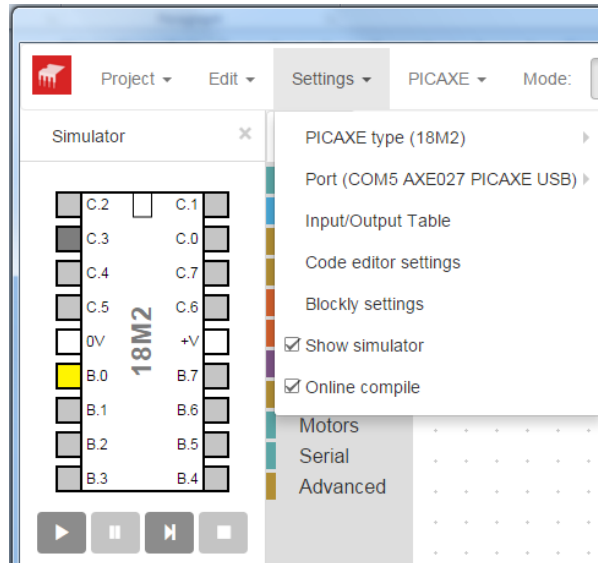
Project ▾ Edit ▾ Settings ▾ PICAXE ▾ Mode:

Simulator ×

PICAXE type (18M2)
Port (COM5 AXE027 PICAXE USB)
Input/Output Table
Code editor settings
Blockly settings
☑ Show simulator
☑ Online compile

C.2 C.1
C.3 C.0
C.4 C.7
C.5 C.6
0V +V
B.0 B.7
B.1 B.6
B.2 B.5
B.3 B.4

18M2

Motors
Serial
Advanced